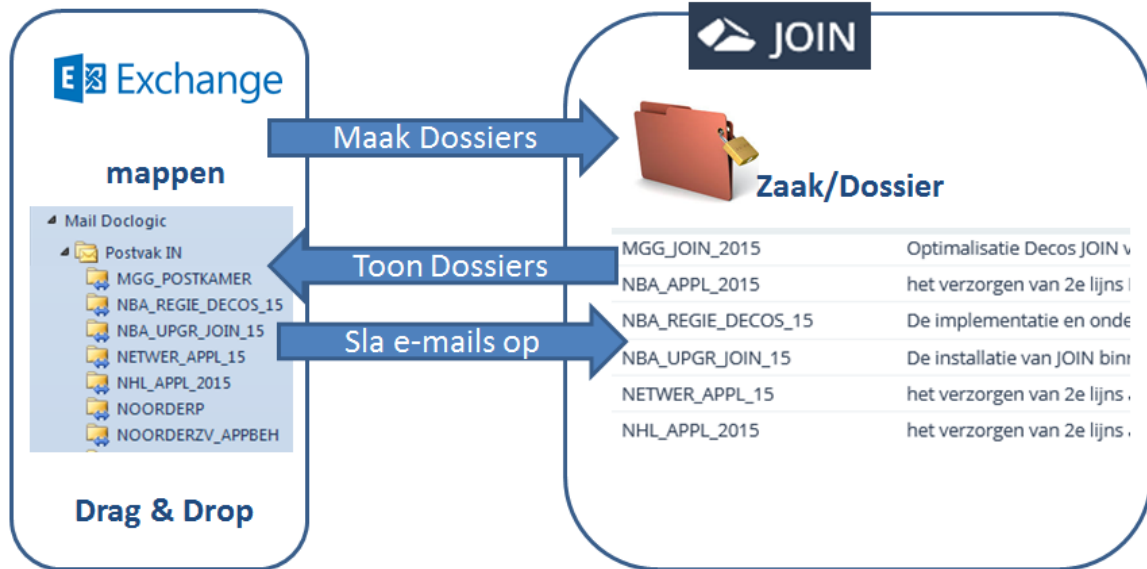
Exchange

mappen

Mail Doclogic
Postvak IN
MGG_POSTKAMER
NBA_REGIE_DECOS_15
NBA_UPGR_JOIN_15
NETWER_APPL_15
NHL_APPL_2015
NOORDERP
NOORDERZV_APPBEH

Drag & Drop

Maak Dossiers

Toon Dossiers

Sla e-mails op

JOIN

Zaak/Dossier

| | |
|---|---|
| MGG_JOIN_2015 | Optimalisatie Decos JOIN v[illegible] |
| NBA_APPL_2015 | het verzorgen van 2e lijns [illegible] |
| NBA_REGIE_DECOS_15 | De implementatie en onde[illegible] |
| NBA_UPGR_JOIN_15 | De installatie van JOIN binn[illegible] |
| NETWER_APPL_15 | het verzorgen van 2e lijns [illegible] |
| NHL_APPL_2015 | het verzorgen van 2e lijns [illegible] |